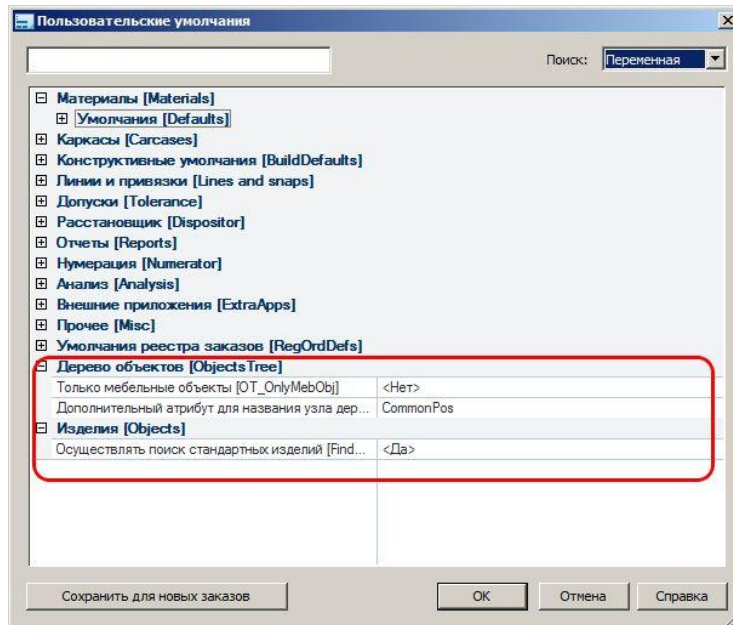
Пользовательские умолчания

Поиск: Переменная

Материалы [Materials]
Умолчания [Defaults]
Каркасы [Carcases]
Конструктивные умолчания [BuildDefaults]
Линии и привязки [Lines and snaps]
Допуски [Tolerance]
Расстановщик [Dispositor]
Отчеты [Reports]
Нумерация [Numerator]
Анализ [Analysis]
Внешние приложения [ExtraApps]
Прочее [Misc]
Умолчания реестра заказов [RegOrdDefs]
Дерево объектов [ObjectsTree]

| | |
|---|---|
| Только мебельные объекты [OT_OnlyMebObj] | <Нет> |
| Дополнительный атрибут для названия узла дер... | CommonPos |

Изделия [Objects]

| | |
|---|---|
| Осуществлять поиск стандартных изделий [Find... | <Да> |

Сохранить для новых заказов
OK
Отмена
Справка